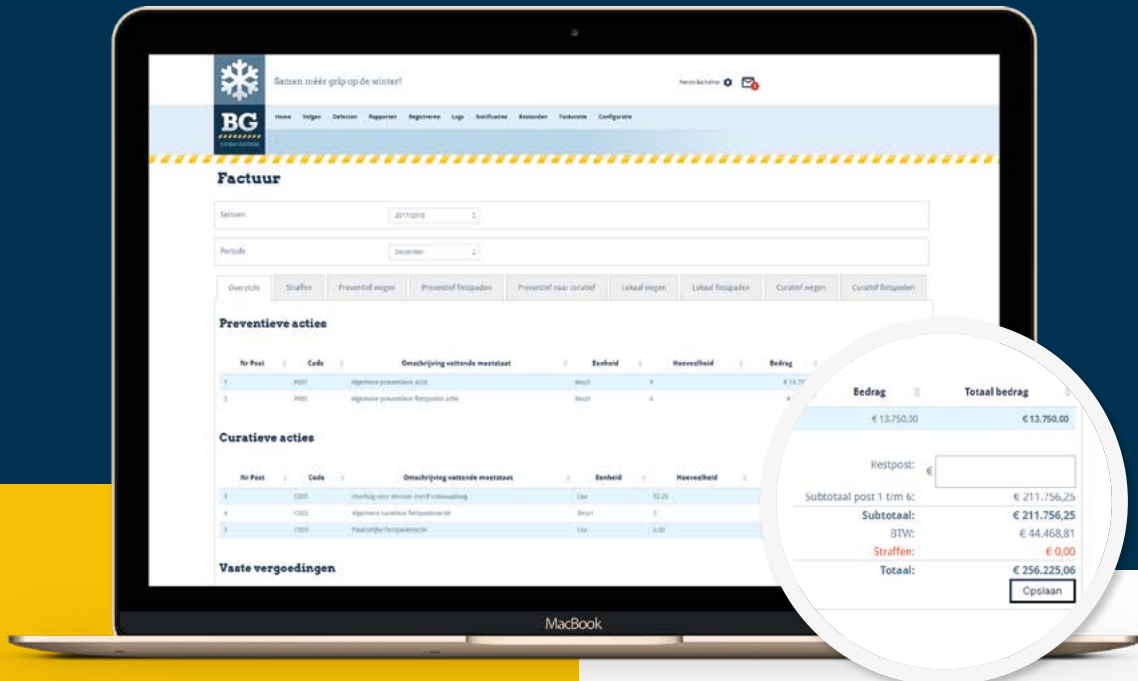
BG

Samen méér grip op de winter!

Home Volgen Defecten Rapporter Registreren Logs Notificaties Bestanden Facturatie Configuratie

Factuur

Seizoen 2017/2018

Periode December

Overzicht Straffen Preventief wegen Preventief fietspaden Preventief naar curatief Lokaal wegen Lokaal fietspaden Curatief wegen Curatief fietspaden

Preventieve acties

| Nr Post | Code | Omschrijving vattende meetstaat | Eenheid | Hoeveelheid | Bedrag |
|---|---|---|---|---|---|
| 1 | P001 | Algemene preventieve actie | Beurt | 9 | € 13.75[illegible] |
| 2 | P002 | Algemene preventieve fietspaden actie | Beurt | 4 | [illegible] |

Curatieve acties

| Nr Post | Code | Omschrijving vattende meetstaat | Eenheid | Hoeveelheid |
|---|---|---|---|---|
| 3 | C001 | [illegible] | Uur | 12,25 |
| 4 | C002 | Algemene curatieve fietspadenactie | Beurt | 3 |
| 5 | C003 | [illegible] fietspadenactie | Uur | 0,00 |

Vaste vergoedingen

| Bedrag | Totaal bedrag |
|---|---|
| € 13.750,30 | € 13.750,00 |

Restpost: €
Subtotaal post 1 t/m 6: € 211.756,25
Subtotaal: € 211.756,25
BTW: € 44.468,81
Straffen: € 0,00
Totaal: € 256.225,06

Opslaan

MacBook